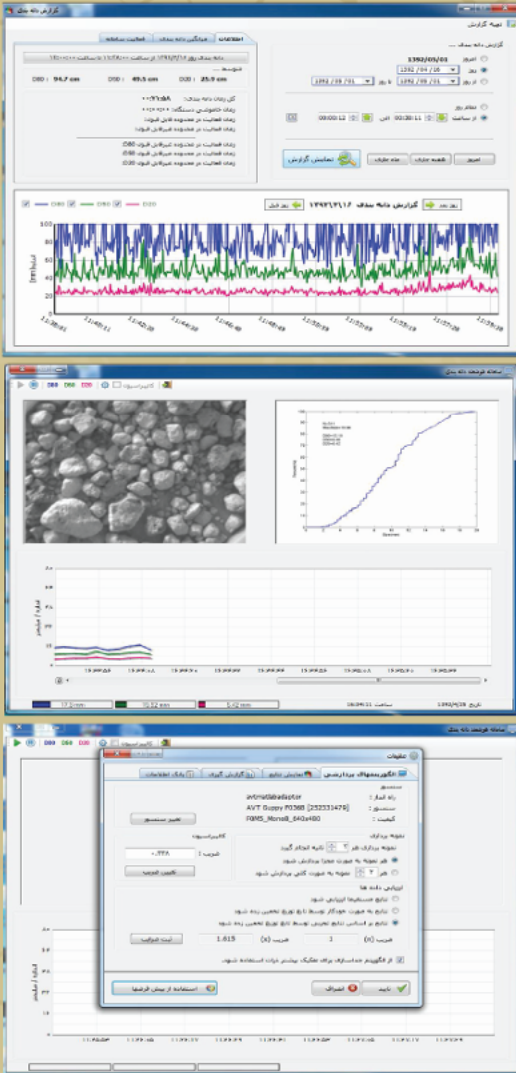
گزارش دانه بندی

تهیه گزارش

گزارش دانه بندی ...
امروز 1392/05/01
روز 1392/04/16
از روز 1392/05/01 تا روز 1392/05/01
تمام روز
از ساعت 00:28:11 الی 00:00:12

امروز هفته جاری ماه جاری

نمایش گزارش

اطلاعات | نمودارهای دانه بندی | فعالیت سنگ شکن

دانه بندی روز ۱۳۹۲/۲/۱۶ از ساعت ۰۰:۰۰:۰۰ تا ساعت ۲۳:۰۰:۰۰
متوسط
D80 : 94.7 cm D50 : 49.5 cm D20 : 25.9 cm

کل زمان دانه بندی : ۰۰:۲۹:۵۸
زمان خاموشی دستگاه : ۰۰:۰۰:۰۰
زمان فعالیت در محدوده قابل قبول :
زمان فعالیت در محدوده غیرقابل قبول :

زمان فعالیت در محدوده غیرقابل قبول D80 :
زمان فعالیت در محدوده غیرقابل قبول D50 :
زمان فعالیت در محدوده غیرقابل قبول D20 :

روز بعد گزارش دانه بندی ۱۳۹۲/۲/۱۶ روز قبل

D80 D50 D20

100
80
60
40
20
0

اندازه [cm]

11:38:01 11:40:01 11:42:20 11:44:40 11:46:40 11:48:49 11:50:49 11:53:09 11:55:19 11:57:29 11:59:38

سامانه توضیحات دانه بندی

D80 D50 D20 کالیبراسیون

Size
Percent

اندازه / سانتیمتر

17 mm 10.52 mm 5.42 mm

تاریخ : 1392/4/29 ساعت : 16:04:11

سامانه توضیحات دانه بندی

D80 D50 D20 کالیبراسیون

تنظیمات

الگوریتمهای پردازش | نمایش نتایج | روز گزارش گیری | بانک اطلاعات

سنسور
نام ابزار : avtmatlabadaptor
سنسور : AVT Guppy F036B [252331479]
کیفیت : F0M5_Mono8_640x480
تغییر سنسور

نمونه برداری
نمونه برداری هر ۳ ثانیه انجام گیرد
هر نمونه به صورت مجزا پردازش شود
هر ۳ نمونه به صورت کلی پردازش شود

کالیبراسیون
ضریب : ۰.۳۴۸
کالیبره کردن

ارزیابی دانه ها
نتایج مستقیما ارزیابی شوند
نتایج به صورت خودکار توسط تابع توزیع تخمین زده شوند
نتایج بر اساس نتایج تخمین توسط تابع توزیع تخمین زده شوند
ضریب (n) 1 ضریب (a) 1.615 ثبت ضرایب

از الگوریتم جداسازی برای تفکیک بیشتر ذرات استفاده شود.

تایید انصراف استفاده از پیش فرضها

اندازه / سانتیمتر